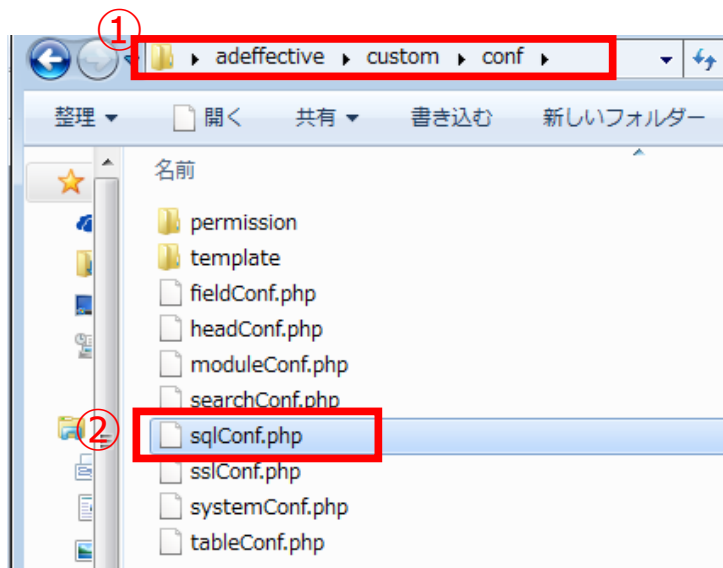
①
adeffective ▸ custom ▸ conf ▸

整理 ▾
開く
共有 ▾
書き込む
新しいフォルダー

名前

permission
template
fieldConf.php
headConf.php
moduleConf.php
searchConf.php
②
sqlConf.php
sslConf.php
systemConf.php
tableConf.php